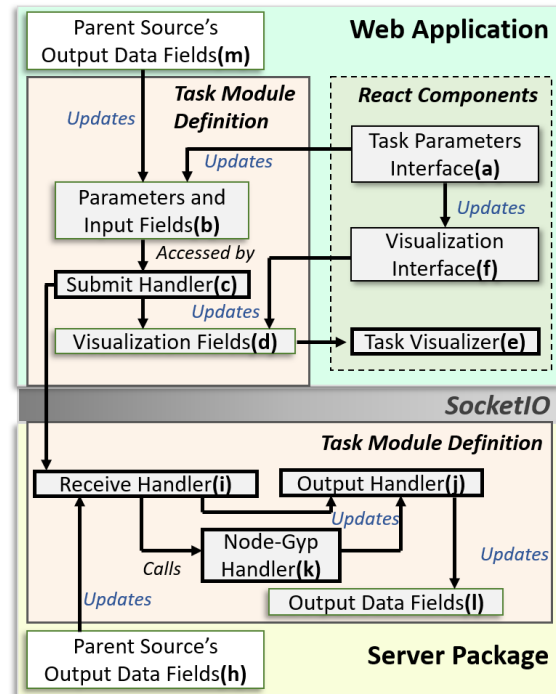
Parent Source's Output Data Fields(m)

Web Application

Task Module Definition

React Components

Updates

Task Parameters Interface(a)

Updates

Parameters and Input Fields(b)

Updates

Accessed by

Visualization Interface(f)

Submit Handler(c)

Updates

Visualization Fields(d)

Task Visualizer(e)

SocketIO

Task Module Definition

Receive Handler(i)

Output Handler(j)

Updates

Updates

Node-Gyp Handler(k)

Calls

Updates

Output Data Fields(l)

Parent Source's Output Data Fields(h)

Server Package